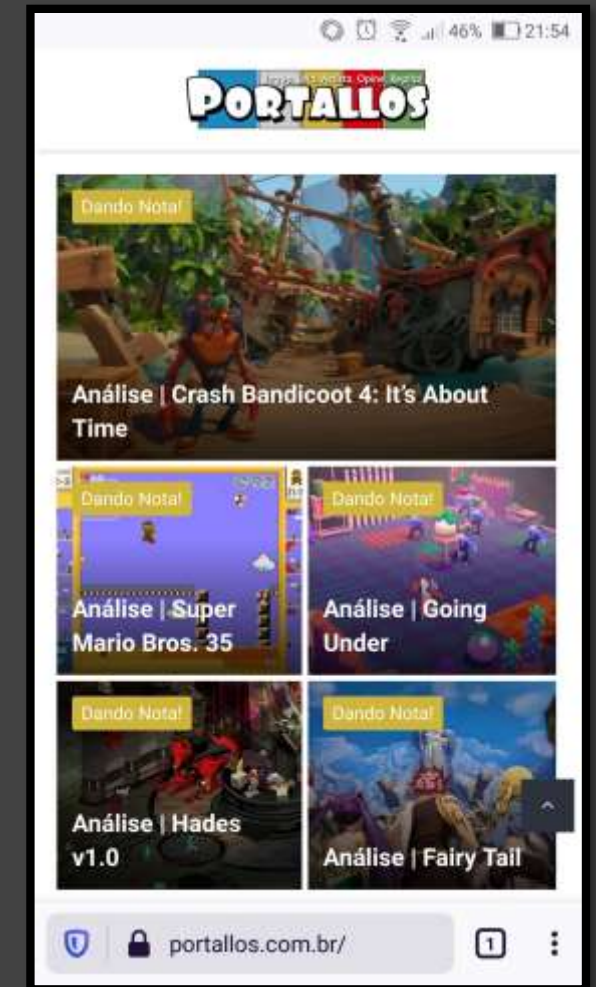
46% 21:54

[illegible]
PORTALLOS

Dando Nota!
Análise | Crash Bandicoot 4: It's About Time

Dando Nota!
Análise | Super Mario Bros. 35

Dando Nota!
Análise | Going Under

Dando Nota!
Análise | Hades v1.0

Dando Nota!
Análise | Fairy Tail

portallos.com.br/
1